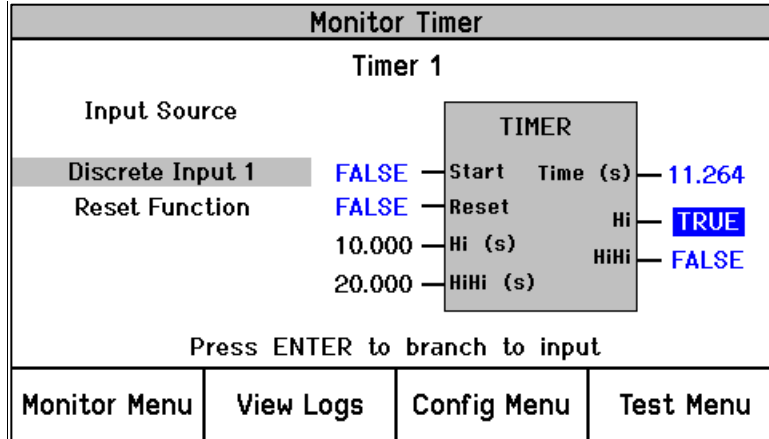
Monitor Timer

Timer 1

Input Source

Discrete Input 1

Reset Function

TIMER

FALSE Start

FALSE Reset

10.000 Hi (s)

20.000 HiHi (s)

Time (s) 11.264

Hi TRUE

HiHi FALSE

Press ENTER to branch to input

| Monitor Menu | View Logs | Config Menu | Test Menu |
|---|---|---|---|